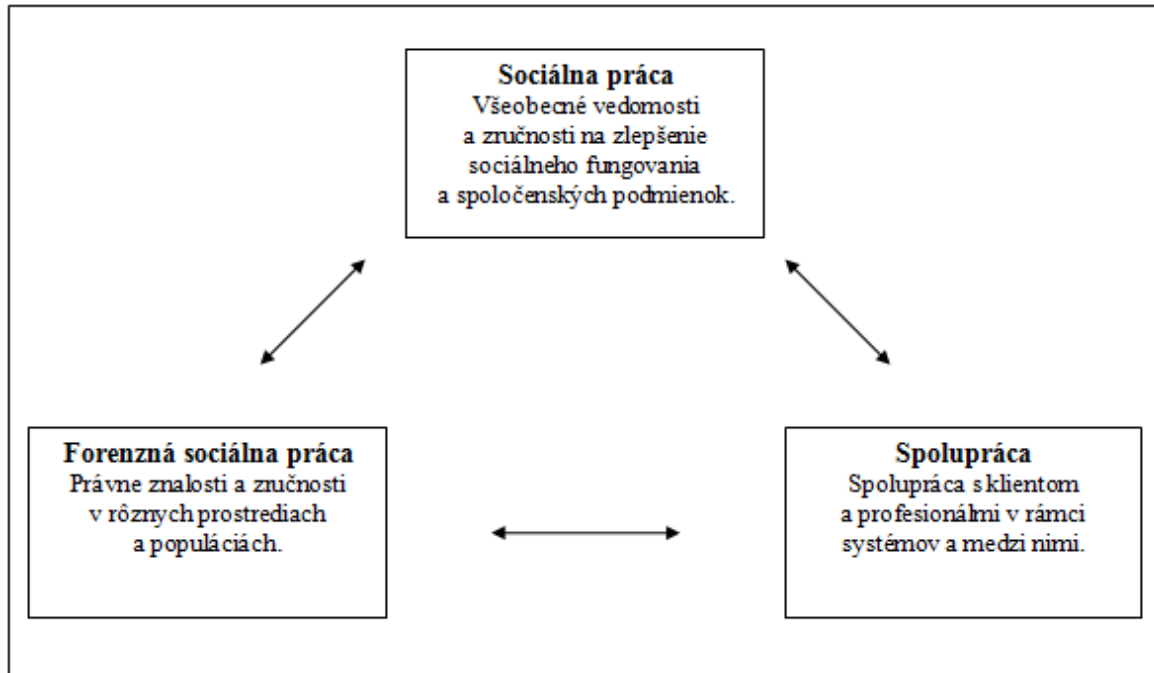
**Sociálna práca**
Všeobecné vedomosti a zručnosti na zlepšenie sociálneho fungovania a spoločenských podmienok.

**Forenzná sociálna práca**
Právne znalosti a zručnosti v rôznych prostrediach a populáciách.

**Spolupráca**
Spolupráca s klientom a profesionálmi v rámci systémov a medzi nimi.